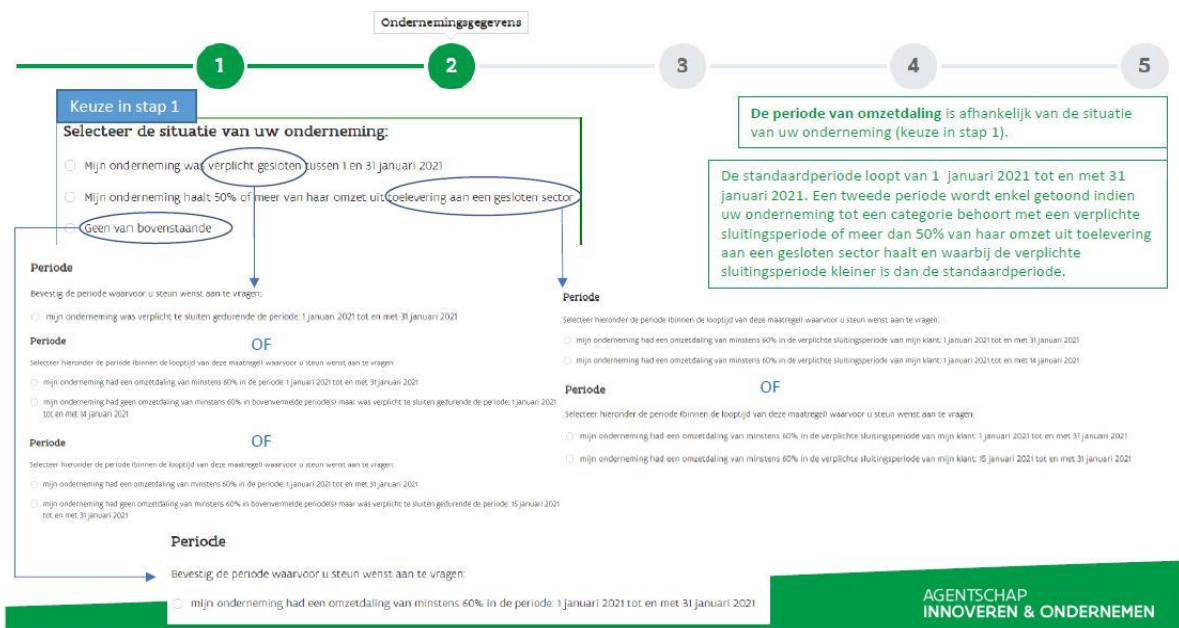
Ondernemingsgegevens

1

2

3

4

5

Keuze in stap 1

Selecteer de situatie van uw onderneming:

Mijn onderneming was verplicht gesloten tussen 1 en 31 januari 2021

Mijn onderneming haalt 50% of meer van haar omzet uit toelevering aan een gesloten sector

Geen van bovenstaande

**De periode van omzetdaling** is afhankelijk van de situatie van uw onderneming (keuze in stap 1).

De standaardperiode loopt van 1 januari 2021 tot en met 31 januari 2021. Een tweede periode wordt enkel getoond indien uw onderneming tot een categorie behoort met een verplichte sluitingsperiode of meer dan 50% van haar omzet uit toelevering aan een gesloten sector haalt en waarbij de verplichte sluitingsperiode kleiner is dan de standaardperiode.

Periode

Bevestig de periode waarvoor u steun wenst aan te vragen:

mijn onderneming was verplicht te sluiten gedurende de periode: 1 januari 2021 tot en met 31 januari 2021

Periode OF

Selecteer hieronder de periode (binnen de looptijd van deze maatregel) waarvoor u steun wenst aan te vragen:

mijn onderneming had een omzetdaling van minstens 60% in de periode: 1 januari 2021 tot en met 31 januari 2021

mijn onderneming had geen omzetdaling van minstens 60% in bovenvermelde periode(s) maar was verplicht te sluiten gedurende de periode: 1 januari 2021 tot en met 14 januari 2021

Periode OF

Selecteer hieronder de periode (binnen de looptijd van deze maatregel) waarvoor u steun wenst aan te vragen:

mijn onderneming had een omzetdaling van minstens 60% in de periode: 1 januari 2021 tot en met 31 januari 2021

mijn onderneming had geen omzetdaling van minstens 60% in bovenvermelde periode(s) maar was verplicht te sluiten gedurende de periode: 15 januari 2021 tot en met 31 januari 2021

Periode

Selecteer hieronder de periode (binnen de looptijd van deze maatregel) waarvoor u steun wenst aan te vragen:

mijn onderneming had een omzetdaling van minstens 60% in de verplichte sluitingsperiode van mijn klant: 1 januari 2021 tot en met 31 januari 2021

mijn onderneming had een omzetdaling van minstens 60% in de verplichte sluitingsperiode van mijn klant: 1 januari 2021 tot en met 14 januari 2021

Periode OF

Selecteer hieronder de periode (binnen de looptijd van deze maatregel) waarvoor u steun wenst aan te vragen:

mijn onderneming had een omzetdaling van minstens 60% in de verplichte sluitingsperiode van mijn klant: 1 januari 2021 tot en met 31 januari 2021

mijn onderneming had een omzetdaling van minstens 60% in de verplichte sluitingsperiode van mijn klant: 15 januari 2021 tot en met 31 januari 2021

Periode

Bevestig de periode waarvoor u steun wenst aan te vragen:

mijn onderneming had een omzetdaling van minstens 60% in de periode: 1 januari 2021 tot en met 31 januari 2021

AGENTSCHAP
INNOVEREN & ONDERNEMEN